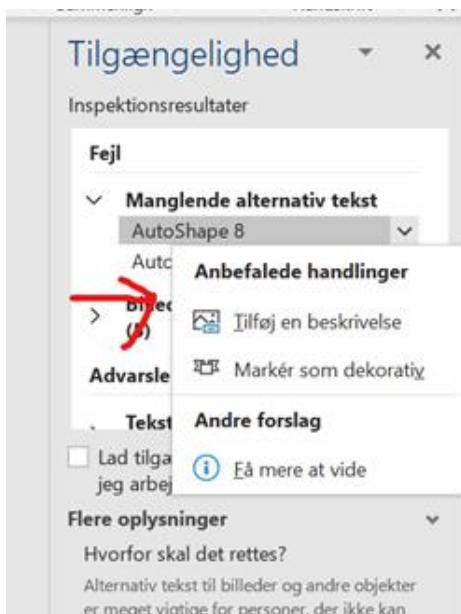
Tilgængelighed

Inspektionsresultater

Fejl

Manglende alternativ tekst

AutoShape 8

Autc

Billed (5)

Advarsle

Tekst

Lad tilga jeg arbej

Anbefalede handlinger

Tilføj en beskrivelse

Markér som dekorativ

Andre forslag

Få mere at vide

Flere oplysninger

Hvorfor skal det rettes?

Alternativ tekst til billeder og andre objekter er meget vigtige for personer, der ikke kan